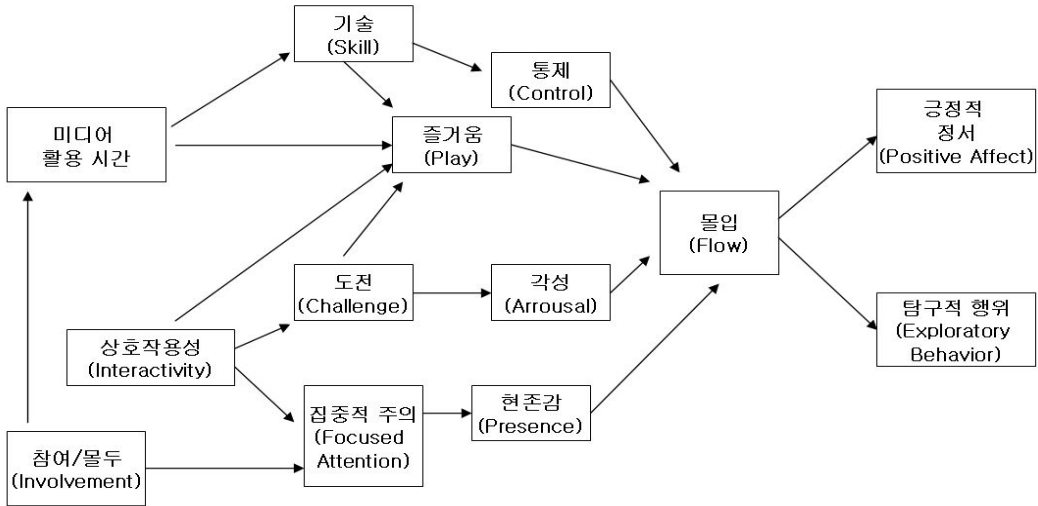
기술
(Skill)

통제
(Control)

미디어
활용 시간

즐거움
(Play)

긍정적
정서
(Positive Affect)

몰입
(Flow)

도전
(Challenge)

각성
(Arrousal)

탐구적 행위
(Exploratory
Behavior)

상호작용성
(Interactivity)

집중적 주의
(Focused
Attention)

현존감
(Presence)

참여/몰두
(Involvement)